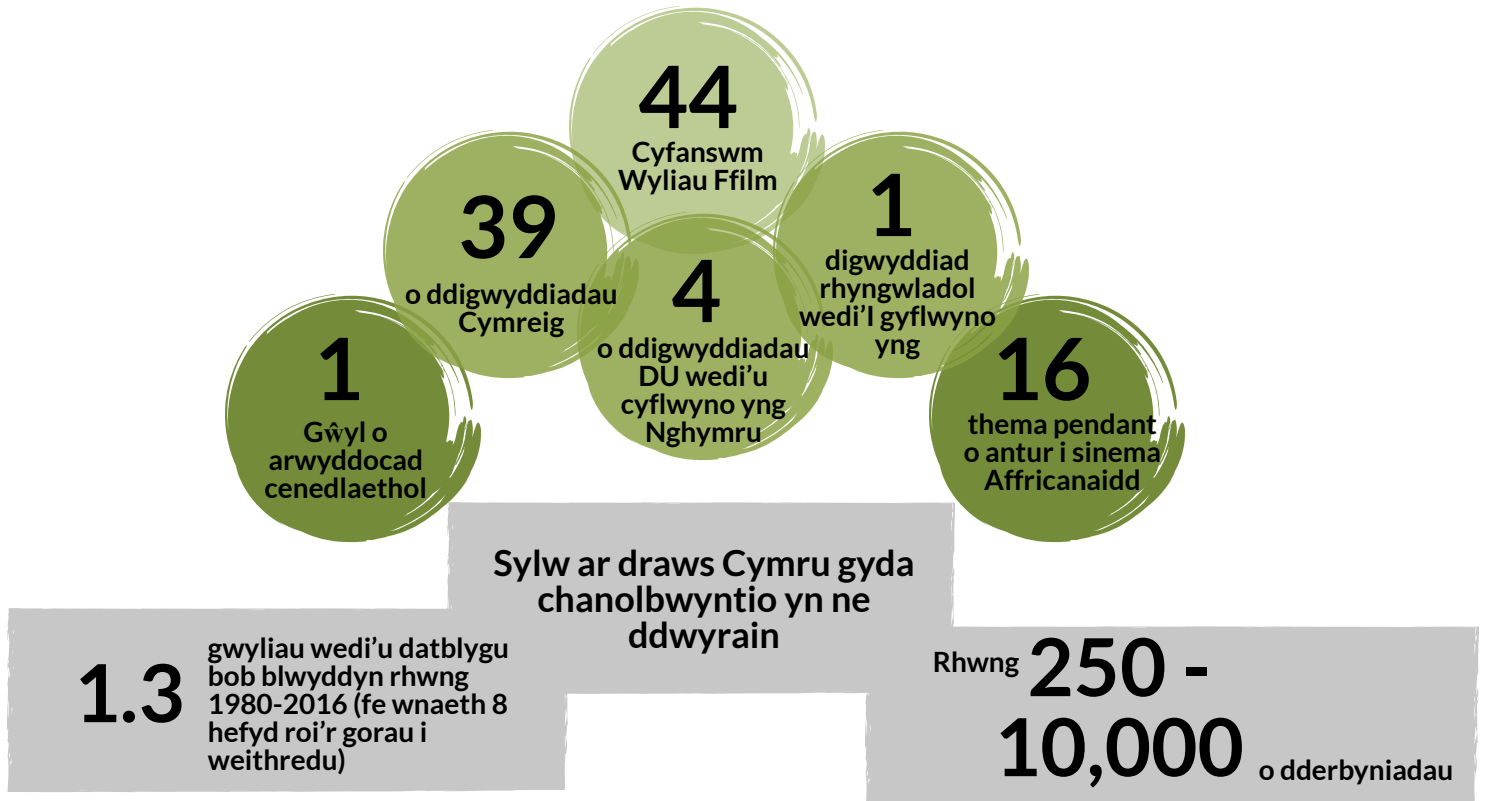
44
Cyfanswm Wyliau Ffilm

39
o ddigwyddiadau Cymreig

4
o ddigwyddiadau DU wedi'u cyflwyno yng Nghymru

1
digwyddiad rhyngwladol wedi'l gyflwyno yng

1
Gŵyl o arwyddocad cenedlaethol

16
thema pendant o antur i sinema Affricanaidd

Sylw ar draws Cymru gyda chanolbwyntio yn ne ddwyrain

1.3 gwyliau wedi'u datblygu bob blwyddyn rhwng 1980-2016 (fe wnaeth 8 hefyd roi'r gorau i weithredu)

Rhwng 250 - 10,000 o dderbyniadau